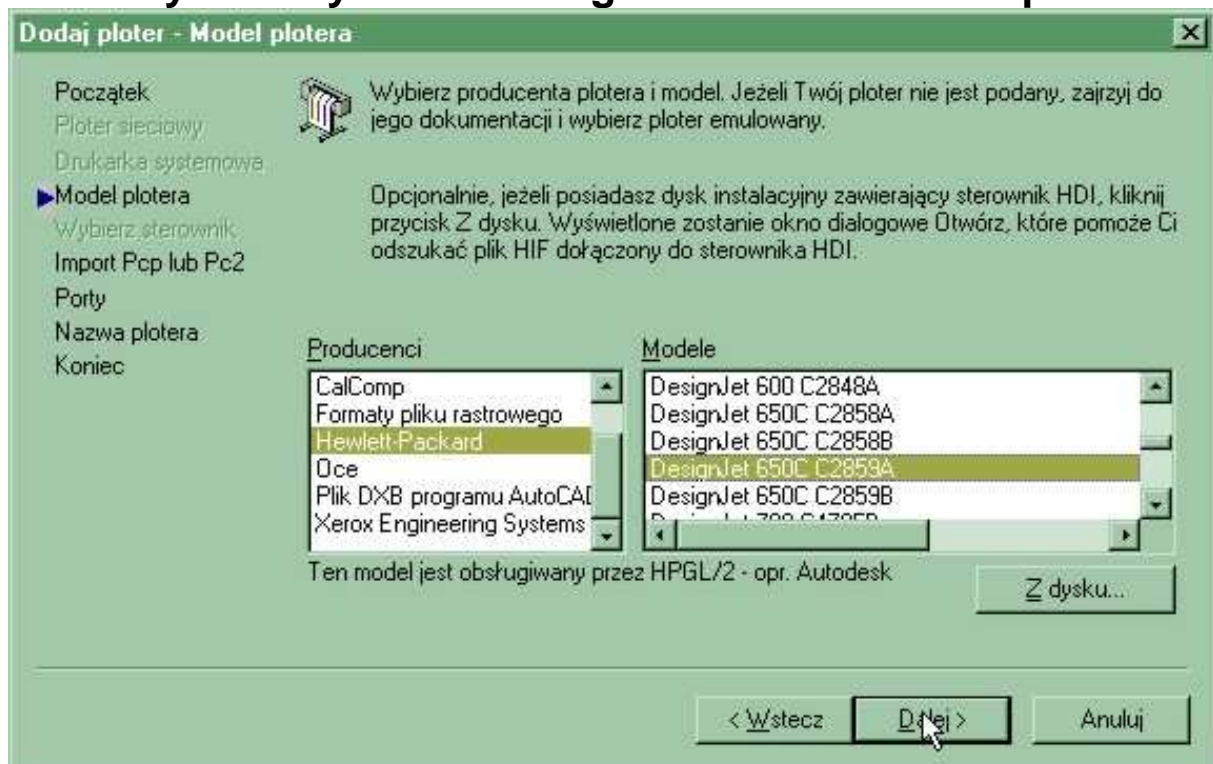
Dodaj ploter - Model plotera

Początek
Ploter sieciowy
Drukarka systemowa
Model plotera
Wybierz sterownik
Import Pcp lub Pc2
Porty
Nazwa plotera
Koniec

Wybierz producenta plotera i model. Jeżeli Twój ploter nie jest podany, zajrzyj do jego dokumentacji i wybierz ploter emulowany.

Opcjonalnie, jeżeli posiadasz dysk instalacyjny zawierający sterownik HDI, kliknij przycisk Z dysku. Wyświetlone zostanie okno dialogowe Otwórz, które pomoże Ci odszukać plik HIF dołączony do sterownika HDI.

Producenci
CalComp
Formaty pliku rastrowego
Hewlett-Packard
Oce
Plik DXB programu AutoCAD
Xerox Engineering Systems

Modele
DesignJet 600 C2848A
DesignJet 650C C2858A
DesignJet 650C C2858B
DesignJet 650C C2859A
DesignJet 650C C2859B
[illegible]

Ten model jest obsługiwany przez HPGL/2 - opr. Autodesk

Z dysku...

< Wstecz
Dalej >
Anuluj